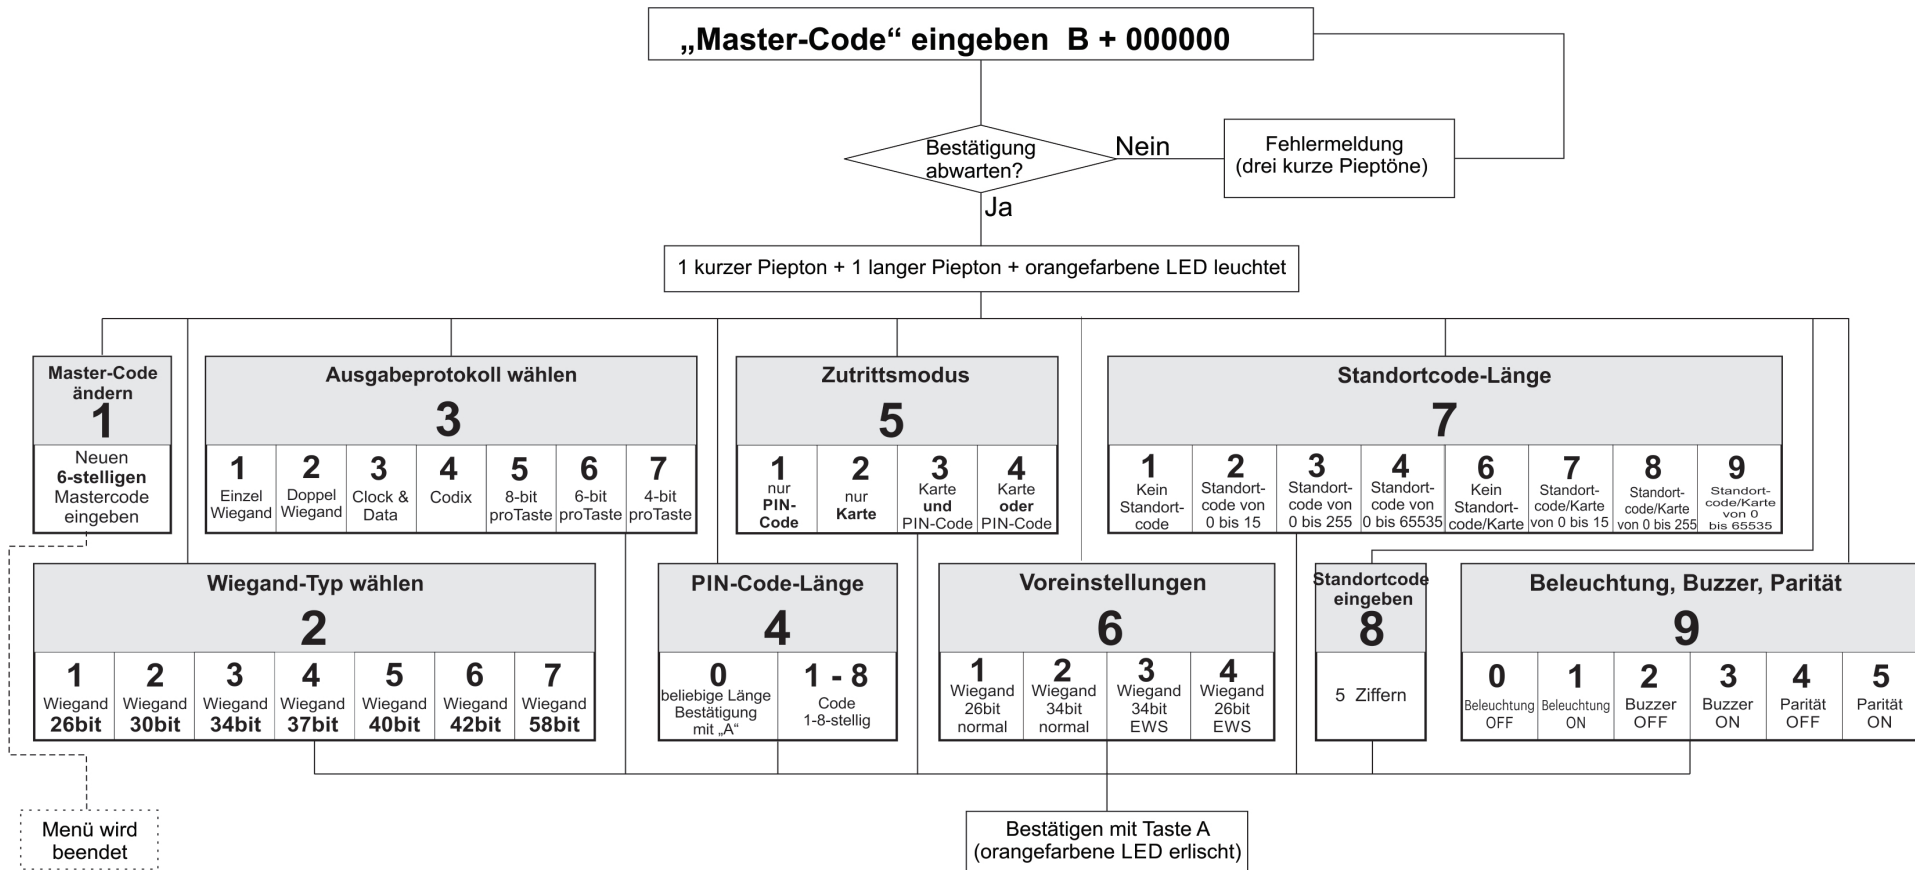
„Master-Code“ eingeben B + 000000

Bestätigung abwarten?

Nein

Fehlermeldung (drei kurze Pieptöne)

Ja

1 kurzer Piepton + 1 langer Piepton + orangefarbene LED leuchtet

Master-Code ändern
1
Neuen **6-stelligen** Mastercode eingeben

Ausgabeprotokoll wählen
3

| 1 | 2 | 3 | 4 | 5 | 6 | 7 |
|---|---|---|---|---|---|---|
| Einzel Wiegand | Doppel Wiegand | Clock & Data | Codix | 8-bit proTaste | 6-bit proTaste | 4-bit proTaste |

Zutrittsmodus
5

| 1 | 2 | 3 | 4 |
|---|---|---|---|
| nur PIN-Code | nur Karte | Karte und PIN-Code | Karte oder PIN-Code |

Standortcode-Länge
7

| 1 | 2 | 3 | 4 | 6 | 7 | 8 | 9 |
|---|---|---|---|---|---|---|---|
| Kein Standort-code | Standort-code von 0 bis 15 | Standort-code von 0 bis 255 | Standort-code von 0 bis 65535 | Kein Standort-code/Karte | Standort-code/Karte von 0 bis 15 | Standort-code/Karte von 0 bis 255 | Standort-code/Karte von 0 bis 65535 |

Wiegand-Typ wählen
2

| 1 | 2 | 3 | 4 | 5 | 6 | 7 |
|---|---|---|---|---|---|---|
| Wiegand 26bit | Wiegand 30bit | Wiegand 34bit | Wiegand 37bit | Wiegand 40bit | Wiegand 42bit | Wiegand 58bit |

PIN-Code-Länge
4

| 0 | 1 - 8 |
|---|---|
| beliebige Länge Bestätigung mit „A“ | Code 1-8-stellig |

Voreinstellungen
6

| 1 | 2 | 3 | 4 |
|---|---|---|---|
| Wiegand 26bit normal | Wiegand 34bit normal | Wiegand 34bit EWS | Wiegand 26bit EWS |

Standortcode eingeben
8
5 Ziffern

Beleuchtung, Buzzer, Parität
9

| 0 | 1 | 2 | 3 | 4 | 5 |
|---|---|---|---|---|---|
| Beleuchtung OFF | Beleuchtung ON | Buzzer OFF | Buzzer ON | Parität OFF | Parität ON |

Menü wird beendet

Bestätigen mit Taste A (orangefarbene LED erlischt)